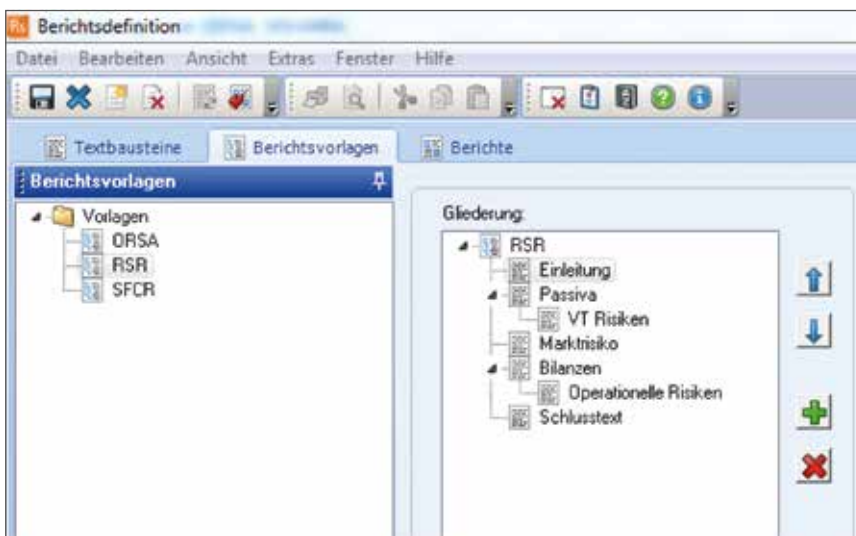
Berichtsdefinition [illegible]

Datei Bearbeiten Ansicht Extras Fenster Hilfe

Textbausteine Berichtsvorlagen Berichte

Berichtsvorlagen

Vorlagen
ORSA
RSR
SFCR

Gliederung:

RSR
Einleitung
Passiva
VT Risiken
Marktrisiko
Bilanzen
Operationelle Risiken
Schlusstext